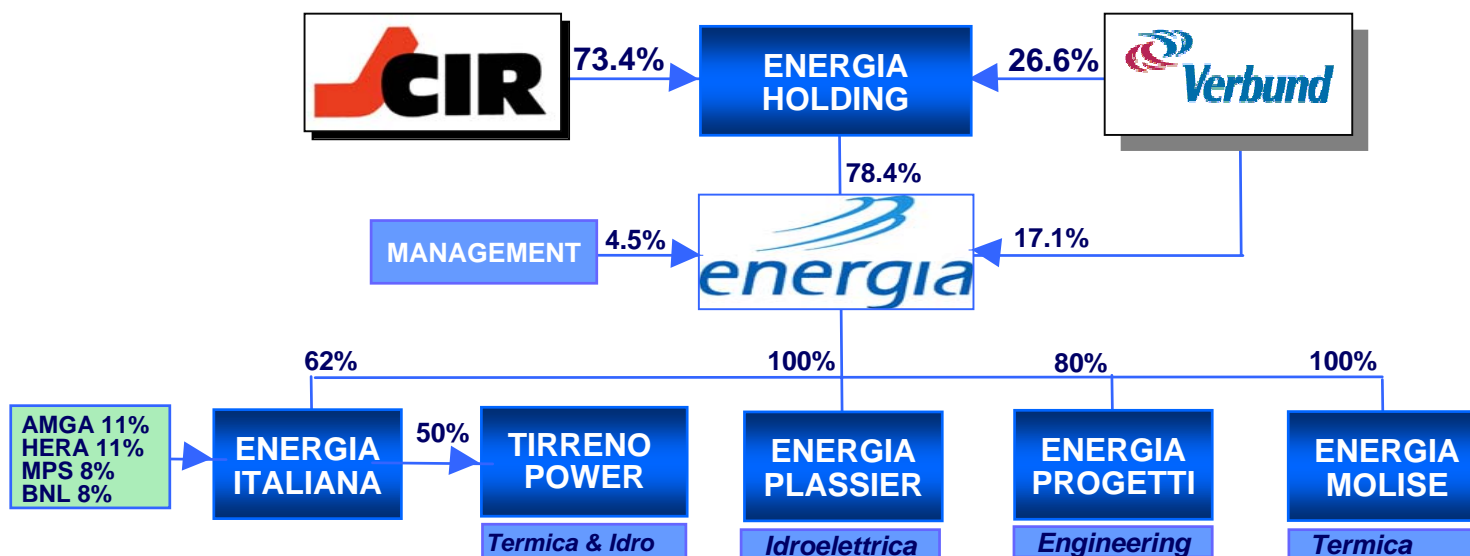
CIR

73.4%

ENERGIA HOLDING

26.6%

Verbund

78.4%

MANAGEMENT

4.5%

energia

17.1%

62%

100%

80%

100%

AMGA 11%
HERA 11%
MPS 8%
BNL 8%

ENERGIA ITALIANA

50%

TIRRENO POWER

ENERGIA PLASSIER

ENERGIA PROGETTI

ENERGIA MOLISE

Termica & Idro

Idroelettrica

Engineering

Termica